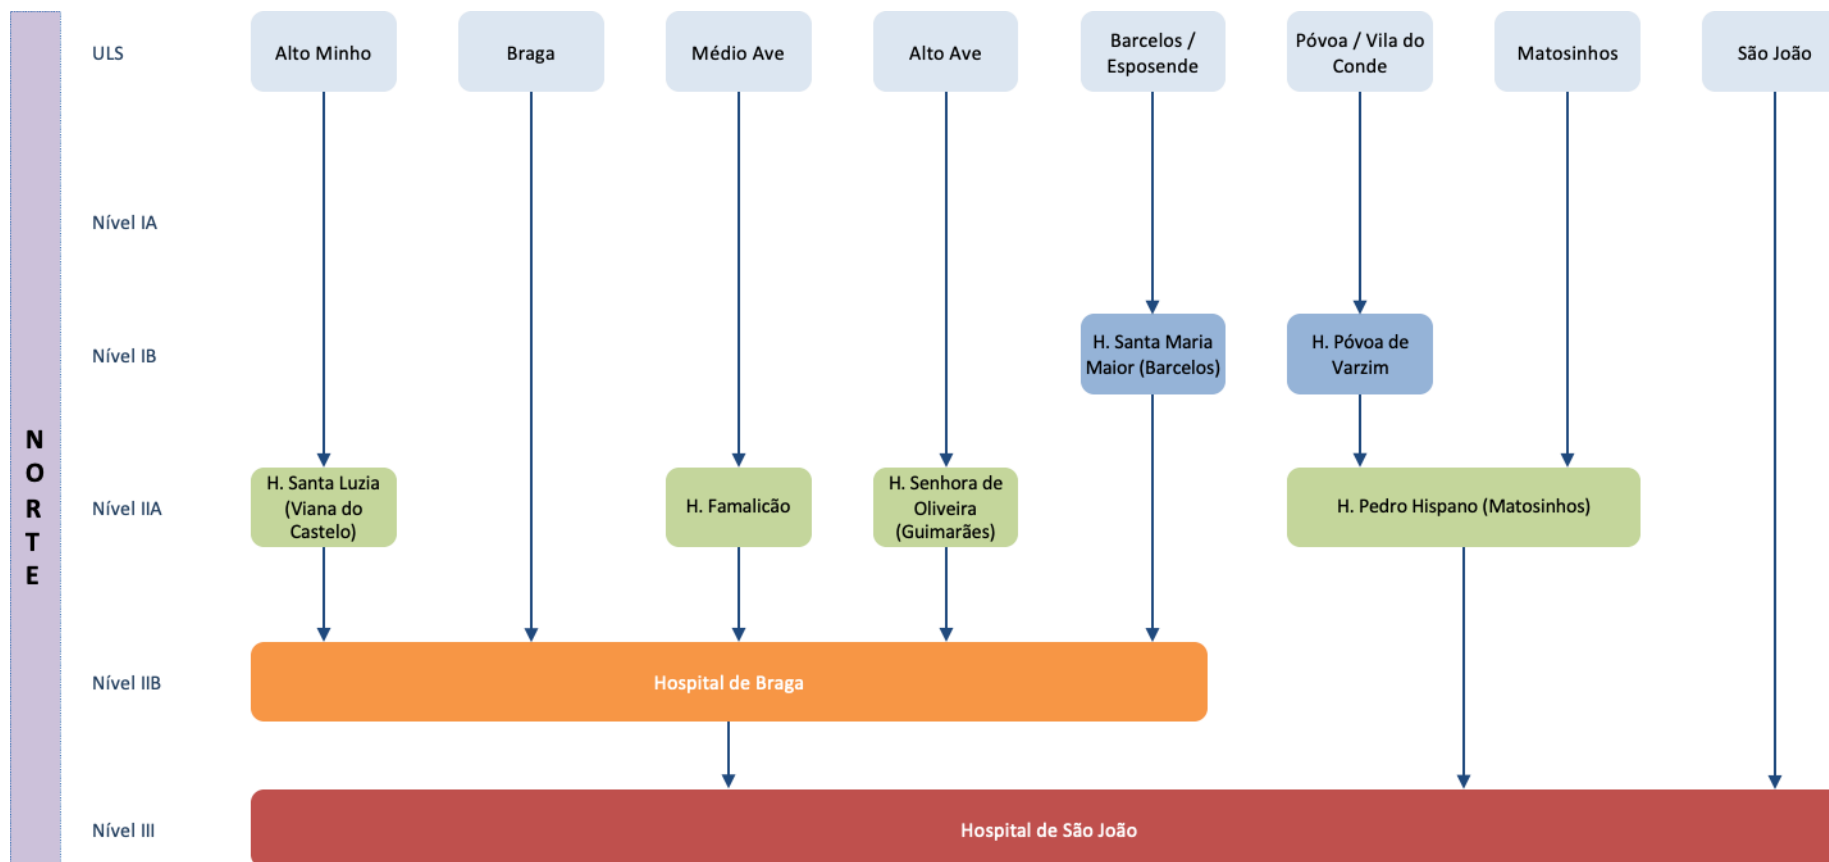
NORTE

ULS

Alto Minho

Braga

Médio Ave

Alto Ave

Barcelos / Esposende

Póvoa / Vila do Conde

Matosinhos

São João

Nível IA

Nível IB

H. Santa Maria Maior (Barcelos)

H. Póvoa de Varzim

Nível IIA

H. Santa Luzia (Viana do Castelo)

H. Famalicão

H. Senhora de Oliveira (Guimarães)

H. Pedro Hispano (Matosinhos)

Nível IIB

Hospital de Braga

Nível III

Hospital de São João